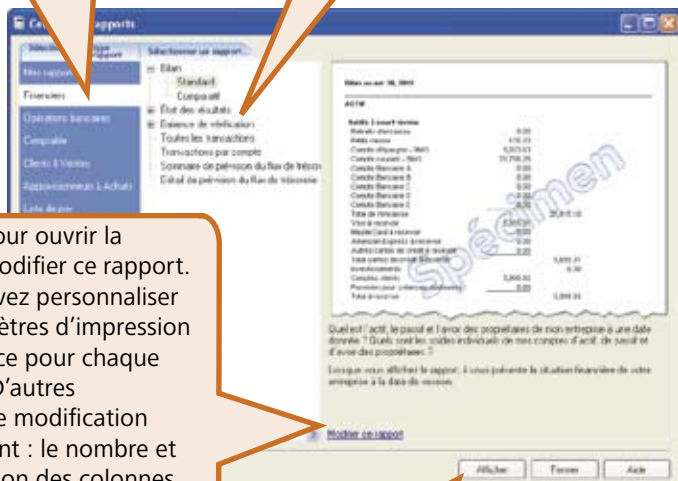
Ce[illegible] rapports

Sélectionner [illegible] rapport

Mes rapports
Financiers
Opérations bancaires
Comptable
Clients & Ventes
Approvisionneurs & Achats
Liste de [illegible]

Sélectionner un rapport...

Bilan
Standard
Comparatif
État des résultats
Balance de vérification
Toutes les transactions
Transactions par compte
Sommaire de prévision du flux de trésorerie
Détail de prévision du flux de trésorerie

Spécimen

Quel est l'actif, le passif et l'avoir des propriétaires de mon entreprise à une date donnée ? Quels sont les soldes individuels de mes comptes d'actif, de passif et d'avoir des propriétaires ?

Lorsque vous afficher le rapport, il vous présente la situation financière de votre entreprise à la date de mesure.

Modifier ce rapport

Afficher
Fermer
Aide

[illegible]our ouvrir la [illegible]odifier ce rapport. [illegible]vez personnaliser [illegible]ètres d'impression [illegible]ce pour chaque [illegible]'autres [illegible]e modification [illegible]nt : le nombre et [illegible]on des colonnes